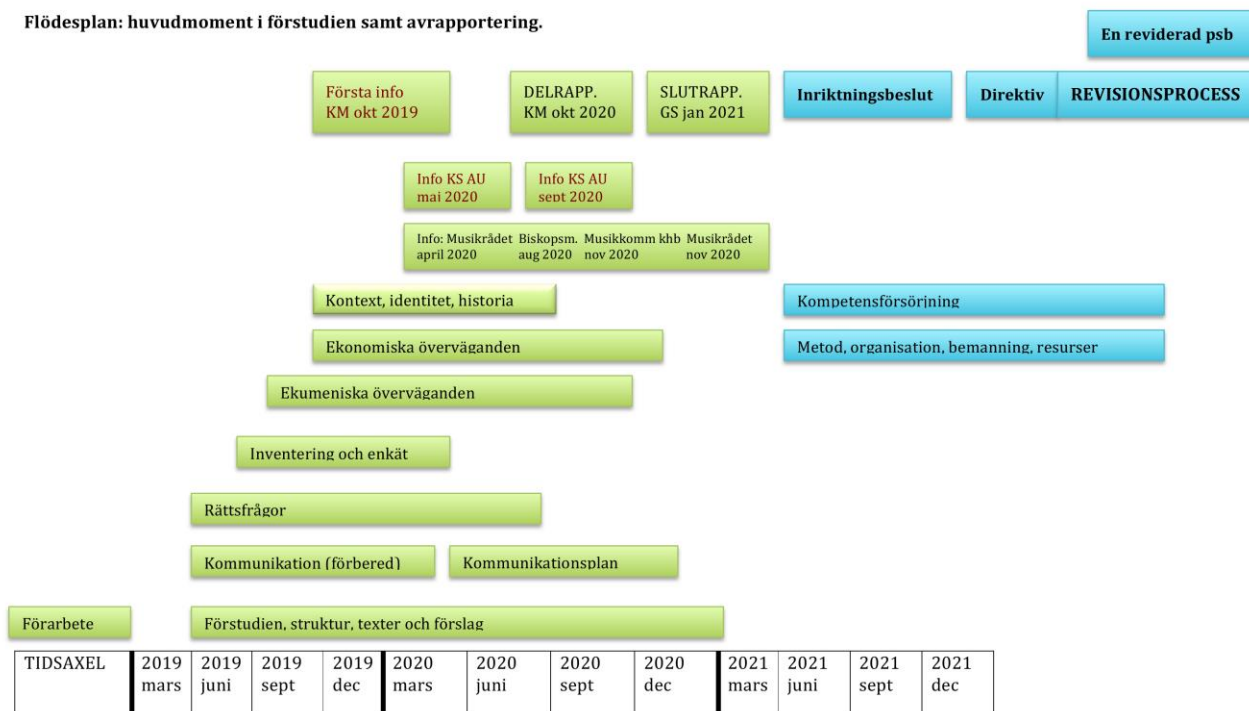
Flödesplan: huvudmoment i förstudien samt avrapportering.

En reviderad psb

Första info
KM okt 2019

DELRAPP.
KM okt 2020

SLUTRAPP.
GS jan 2021

Inriktningsbeslut

Direktiv

REVISIONSPROCESS

Info KS AU
maj 2020

Info KS AU
sept 2020

Info: Musikrådet april 2020 Biskopsm. aug 2020 Musikkomm khb nov 2020 Musikrådet nov 2020

Kontext, identitet, historia

Kompetensförsörjning

Ekonomiska överväganden

Metod, organisation, bemanning, resurser

Ekumeniska överväganden

Inventering och enkät

Rättsfrågor

Kommunikation (förbered)

Kommunikationsplan

Förarbete

Förstudien, struktur, texter och förslag

| TIDSAXEL | 2019 mars | 2019 juni | 2019 sept | 2019 dec | 2020 mars | 2020 juni | 2020 sept | 2020 dec | 2021 mars | 2021 juni | 2021 sept | 2021 dec |
|---|---|---|---|---|---|---|---|---|---|---|---|---|